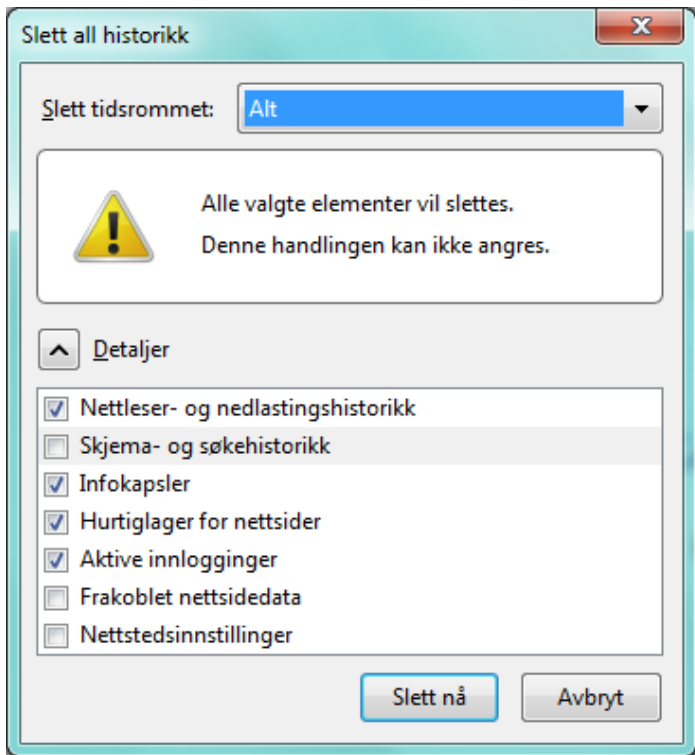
Slett all historikk

Slett tidsrommet: Alt

Alle valgte elementer vil slettes.

Denne handlingen kan ikke angres.

Detaljer

Nettleser- og nedlastingshistorikk

Skjema- og søkehistorikk

Infokapsler

Hurtiglager for nettsider

Aktive innlogginger

Frakoblet nettsidedata

Nettstedsinnstillinger

Slett nå

Avbryt